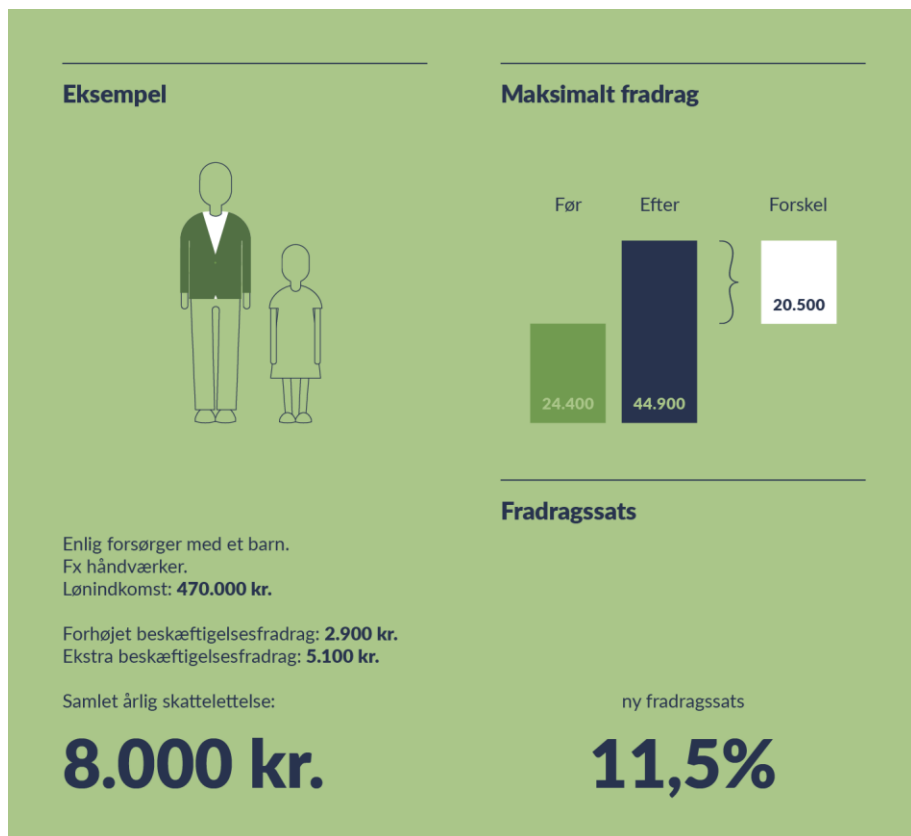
Eksempel

Enlig forsørger med et barn.
Fx håndværker.
Lønindkomst: 470.000 kr.

Forhøjet beskæftigelsesfradrag: 2.900 kr.
Ekstra beskæftigelsesfradrag: 5.100 kr.

Samlet årlig skattelettelse:

8.000 kr.

Maksimalt fradrag

Før

Efter

Forskel

24.400

44.900

20.500

Fradragssats

ny fradragssats

11,5%